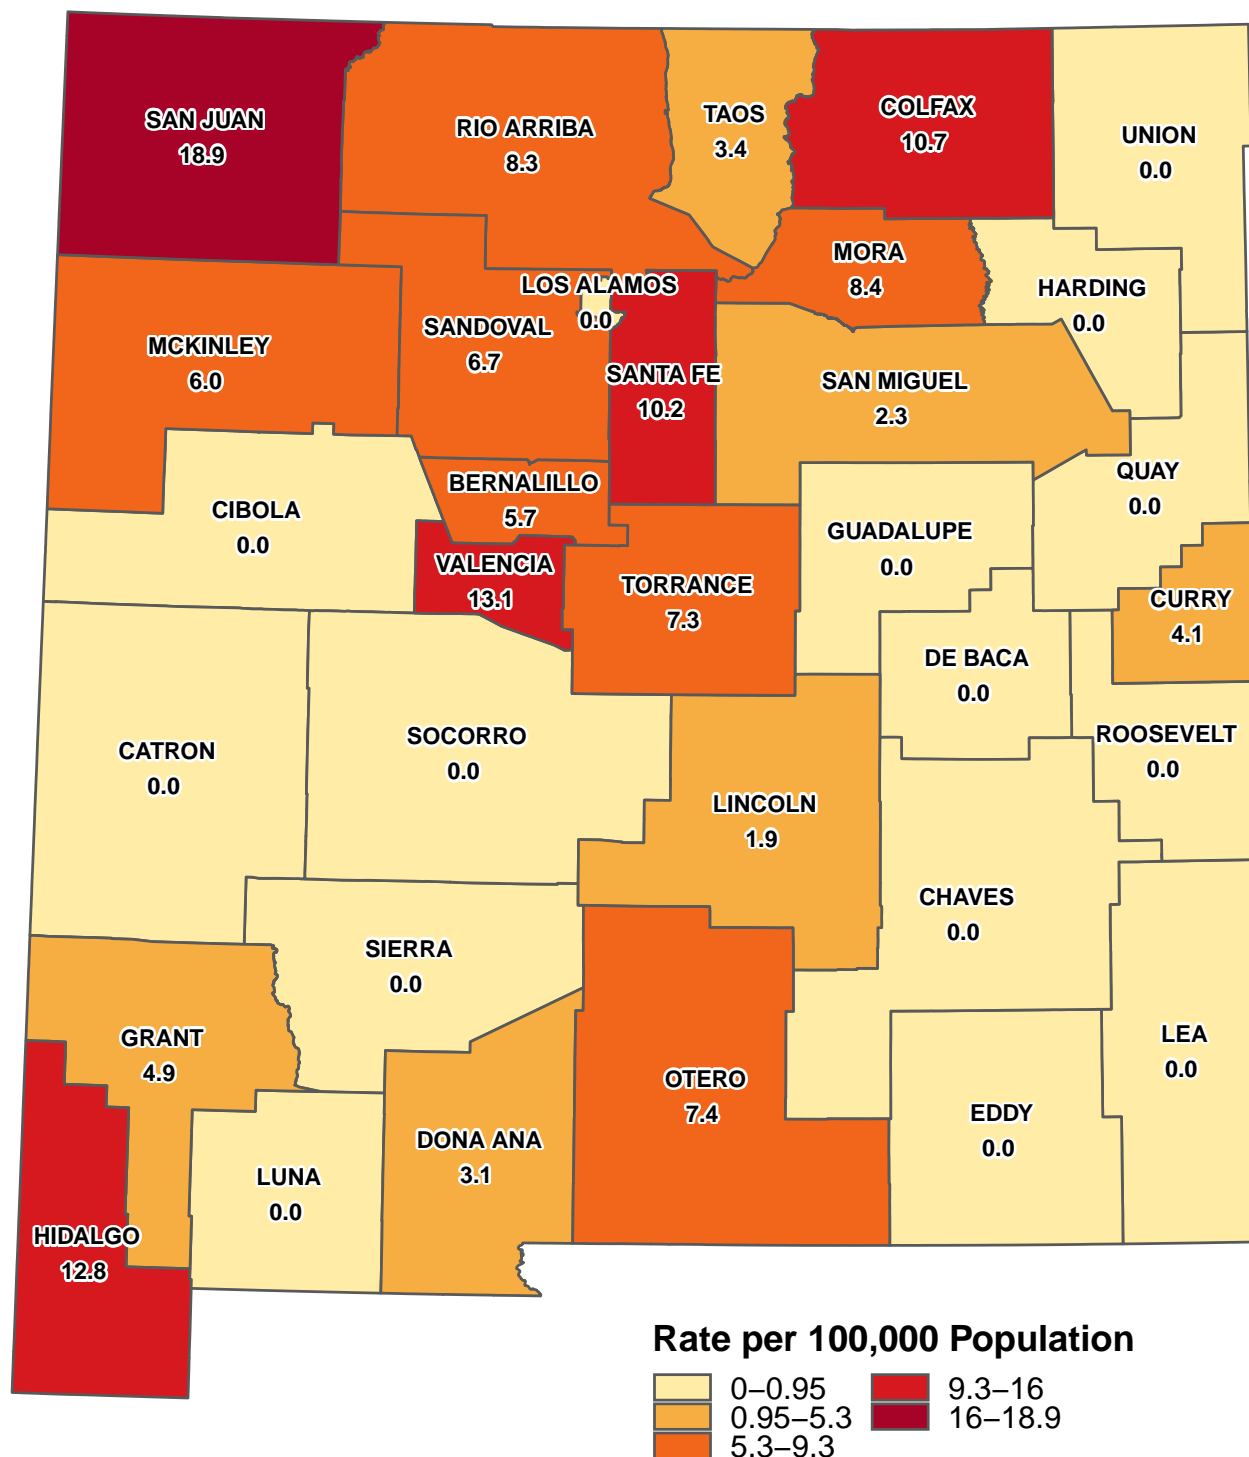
SAN JUAN
18.9

RIO ARRIBA
8.3

TAOS
3.4

COLFAX
10.7

UNION
0.0

MORA
8.4

LOS ALAMOS
0.0

HARDING
0.0

MCKINLEY
6.0

SANDOVAL
6.7

SANTA FE
10.2

SAN MIGUEL
2.3

BERNALILLO
5.7

CIBOLA
0.0

QUAY
0.0

GUADALUPE
0.0

VALENCIA
13.1

TORRANCE
7.3

CURRY
4.1

DE BACA
0.0

CATRON
0.0

SOCORRO
0.0

ROOSEVELT
0.0

LINCOLN
1.9

CHAVES
0.0

SIERRA
0.0

GRANT
4.9

OTERO
7.4

LEA
0.0

EDDY
0.0

DONA ANA
3.1

LUNA
0.0

HIDALGO
12.8

Rate per 100,000 Population
0–0.95
0.95–5.3
5.3–9.3
9.3–16
16–18.9